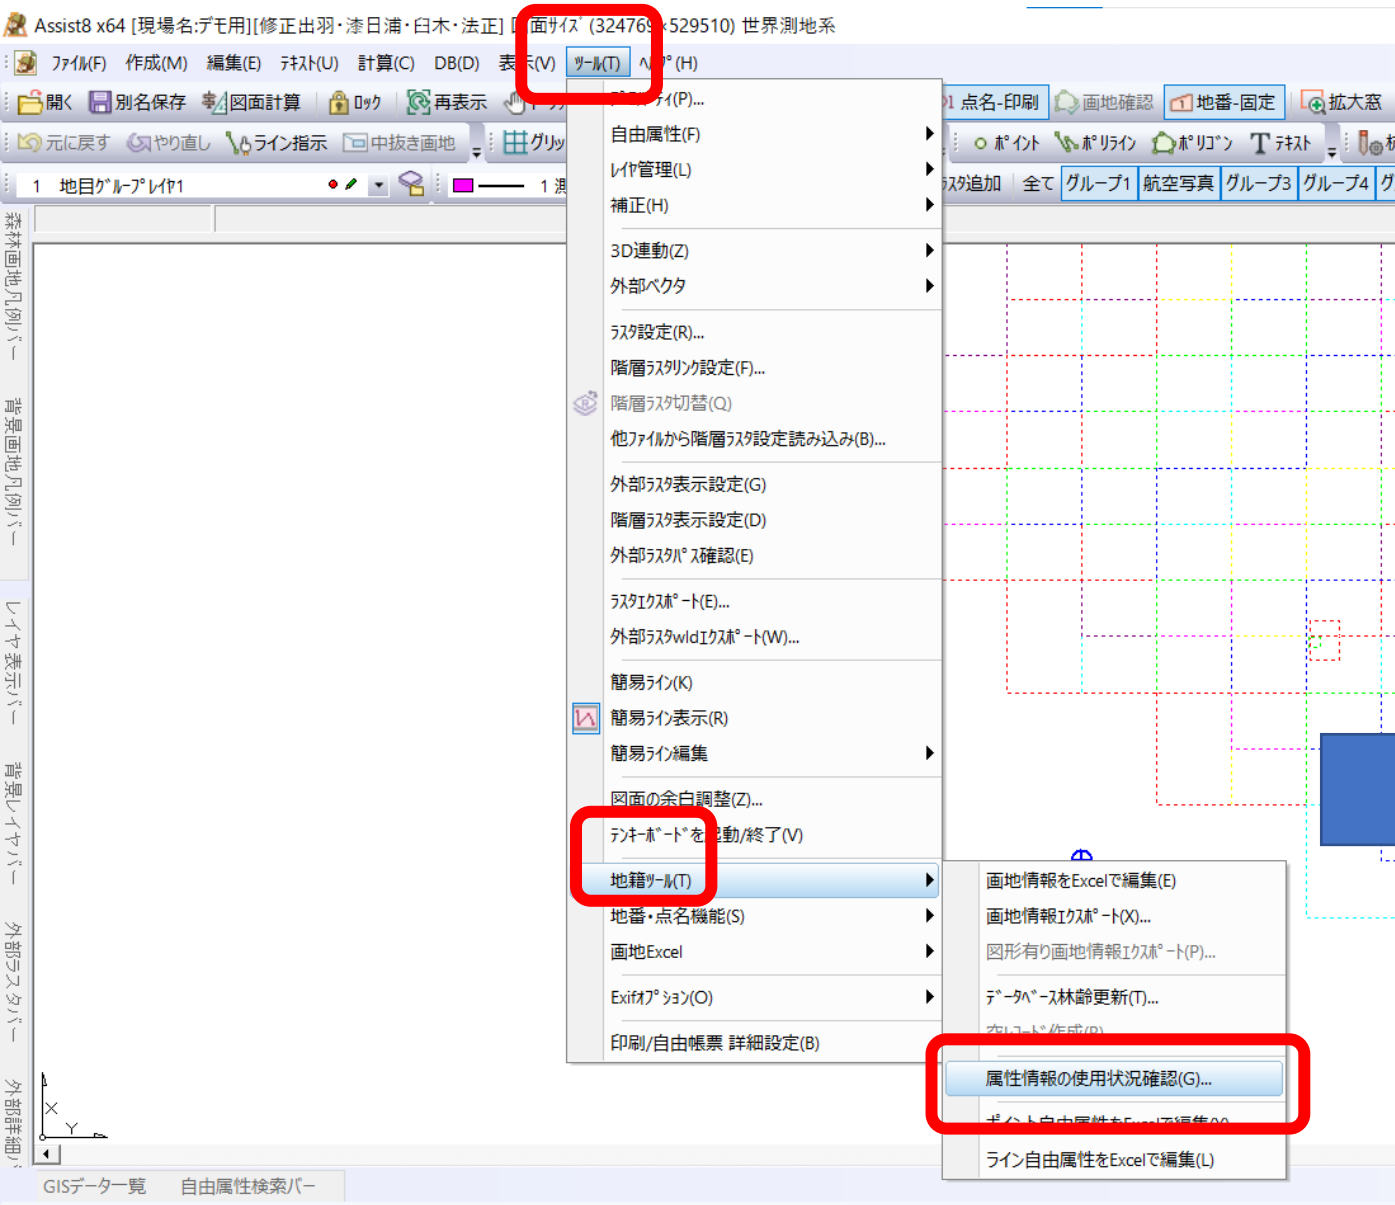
Assist8 x64 [現場名:デモ用][修正出羽・漆日浦・臼木・法正] [面ｻｲｽﾞ (32476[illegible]529510) 世界測地系

ﾌｧｲﾙ(F) 作成(M) 編集(E) ﾃｷｽﾄ(U) 計算(C) DB(D) 表示(V) ﾂｰﾙ(T) ﾍﾙﾌﾟ(H)

開く 別名保存 図面計算 ﾛｯｸ 再表示 点名-印刷 画地確認 地番-固定 拡大窓

元に戻す やり直し ライン指示 中抜き画地 グリッ ﾎﾟｲﾝﾄ ﾎﾟﾘﾗｲﾝ ﾎﾟﾘｺﾞﾝ ﾃｷｽﾄ

1 地目ｸﾞﾙｰﾌﾟﾚｲﾔ1 1 ﾗｽﾀ追加 全て グループ1 航空写真 グループ3 グループ4

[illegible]ﾃｨ(P)...
自由属性(F)
ﾚｲﾔ管理(L)
補正(H)
3D連動(Z)
外部ベクタ
ﾗｽﾀ設定(R)...
階層ﾗｽﾀﾘﾝｸ設定(F)...
階層ﾗｽﾀ切替(Q)
他ﾌｧｲﾙから階層ﾗｽﾀ設定読み込み(B)...
外部ﾗｽﾀ表示設定(G)
階層ﾗｽﾀ表示設定(D)
外部ﾗｽﾀﾊﾟｽ確認(E)
ﾗｽﾀｴｸｽﾎﾟｰﾄ(E)...
外部ﾗｽﾀwldｴｸｽﾎﾟｰﾄ(W)...
簡易ﾗｲﾝ(K)
簡易ﾗｲﾝ表示(R)
簡易ﾗｲﾝ編集
図面の余白調整(Z)...
ﾃﾝｷｰﾎﾞｰﾄﾞを起動/終了(V)
地籍ﾂｰﾙ(T)
地番・点名機能(S)
画地Excel
Exifｵﾌﾟｼｮﾝ(O)
印刷/自由帳票 詳細設定(B)

画地情報をExcelで編集(E)
画地情報ｴｸｽﾎﾟｰﾄ(X)...
図形有り画地情報ｴｸｽﾎﾟｰﾄ(P)...
ﾃﾞｰﾀﾍﾞｰｽ林齢更新(T)...
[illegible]
属性情報の使用状況確認(G)...
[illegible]
ライン自由属性をExcelで編集(L)

森林画地凡例バー
背景画地凡例バー
レイヤ表示バー
背景レイヤバー
外部ラスタバー
外部詳細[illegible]

X
Y

GISデータ一覧 自由属性検索バー